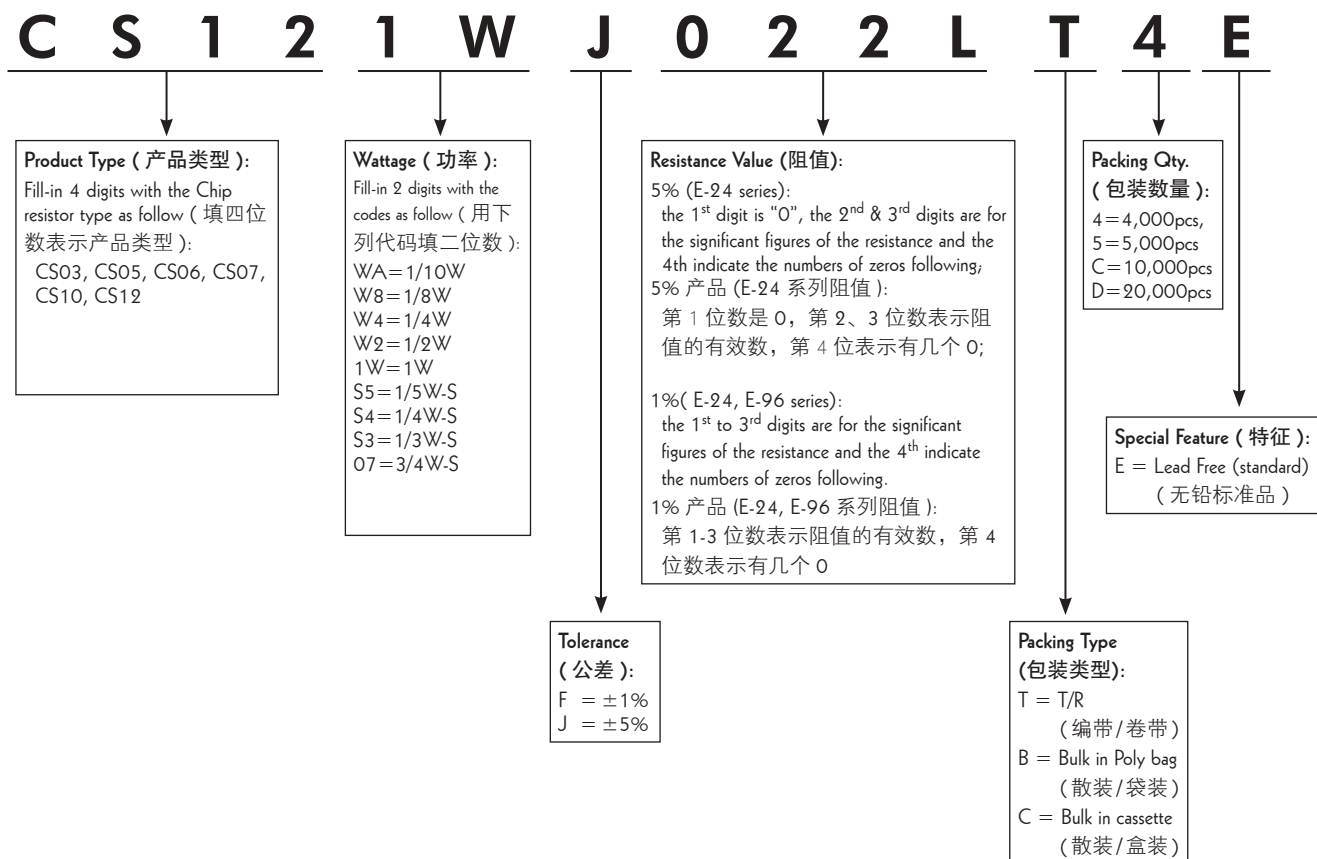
C S 1 2 1 W J 0 2 2 L T 4 E

Product Type ( 产品类型 ):
Fill-in 4 digits with the Chip resistor type as follow ( 填四位数表示产品类型 ):
CS03, CS05, CS06, CS07, CS10, CS12

Wattage ( 功率 ):
Fill-in 2 digits with the codes as follow ( 用下列代码填二位数 ):
WA=1/10W
W8=1/8W
W4=1/4W
W2=1/2W
1W=1W
S5=1/5W-S
S4=1/4W-S
S3=1/3W-S
07=3/4W-S

Resistance Value (阻值):
5% (E-24 series):
the 1$^{st}$ digit is "0", the 2$^{nd}$ & 3$^{rd}$ digits are for the significant figures of the resistance and the 4th indicate the numbers of zeros following;
5% 产品 (E-24 系列阻值 ):
第 1 位数是 0，第 2、3 位数表示阻值的有效数，第 4 位表示有几个 0;

1%( E-24, E-96 series):
the 1$^{st}$ to 3$^{rd}$ digits are for the significant figures of the resistance and the 4$^{th}$ indicate the numbers of zeros following.
1% 产品 (E-24, E-96 系列阻值 ):
第 1-3 位数表示阻值的有效数，第 4 位数表示有几个 0

Packing Qty.
( 包装数量 ):
4=4,000pcs,
5=5,000pcs
C=10,000pcs
D=20,000pcs

Special Feature ( 特征 ):
E = Lead Free (standard)
( 无铅标准品 )

Tolerance
( 公差 ):
F = ±1%
J = ±5%

Packing Type
(包装类型):
T = T/R
( 编带/卷带 )
B = Bulk in Poly bag
( 散装/袋装 )
C = Bulk in cassette
( 散装/盒装 )